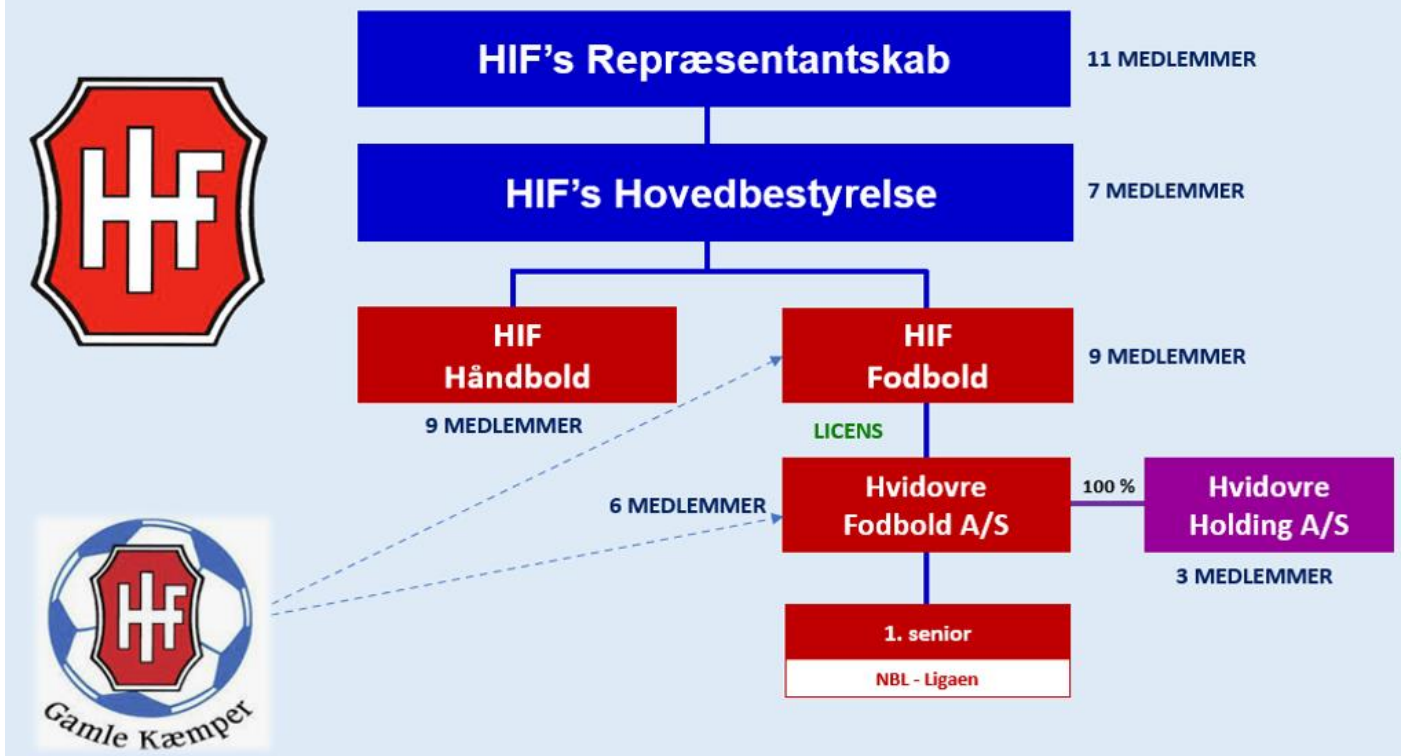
HIF

HIF's Repræsentantskab

11 MEDLEMMER

HIF's Hovedbestyrelse

7 MEDLEMMER

HIF Håndbold

9 MEDLEMMER

HIF Fodbold

9 MEDLEMMER

LICENS

6 MEDLEMMER

Hvidovre Fodbold A/S

100 %

Hvidovre Holding A/S

3 MEDLEMMER

1. senior

NBL - Ligaen

HIF

Gamle Kæmper